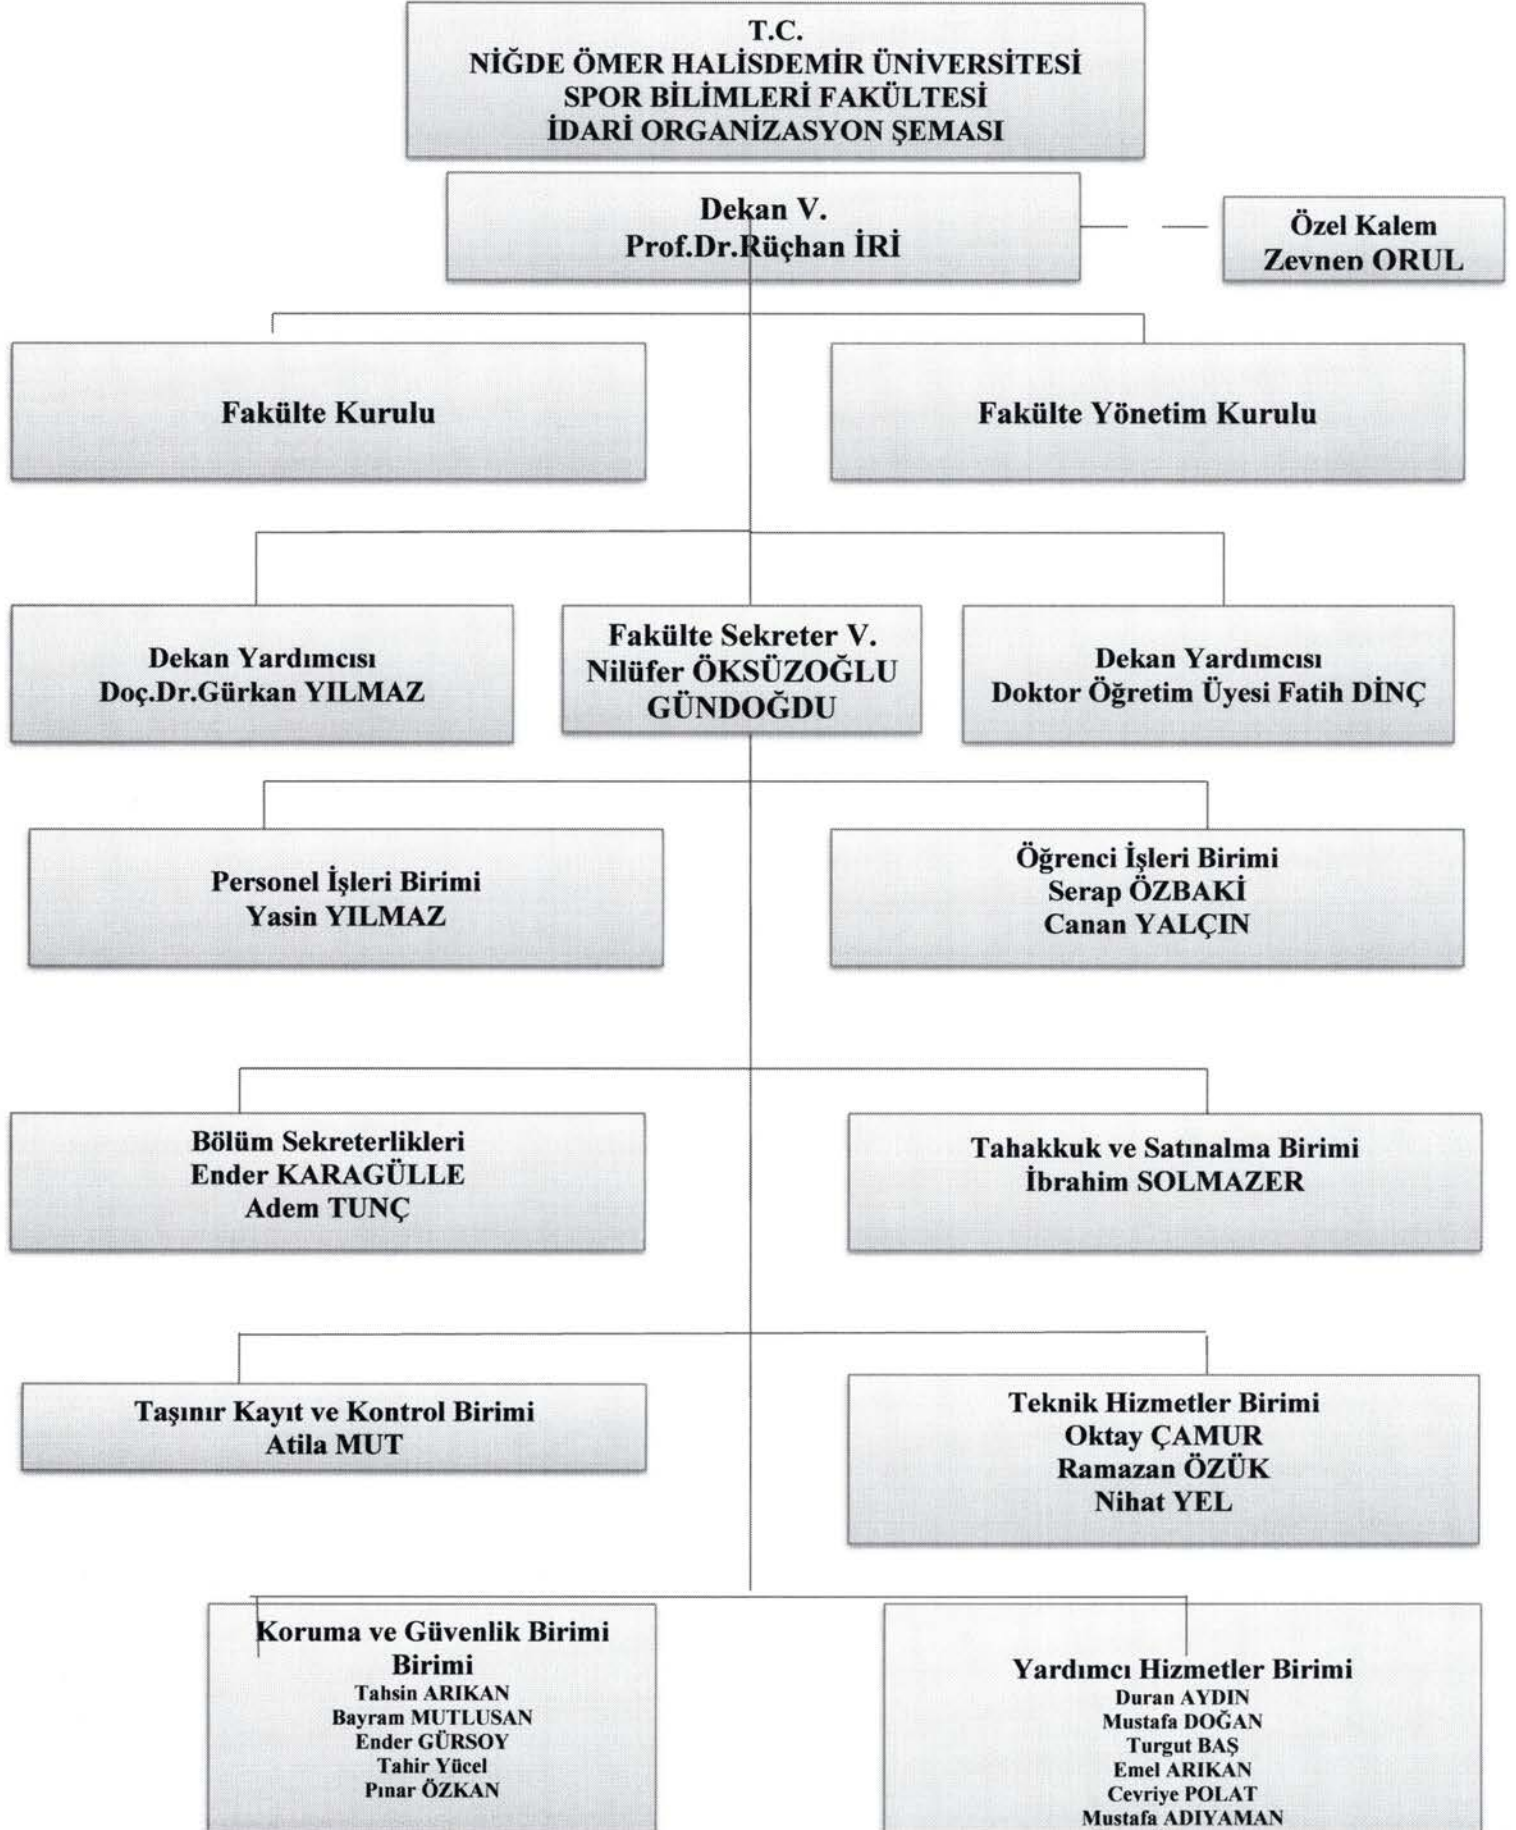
T.C.
NİĞDE ÖMER HALİSDEMİR ÜNİVERSİTESİ
SPOR BİLİMLERİ FAKÜLTESİ
İDARİ ORGANİZASYON ŞEMASI

Dekan V.
Prof.Dr.Rüçhan İRİ

Özel Kalem
Zeynep ORUL

Fakülte Kurulu

Fakülte Yönetim Kurulu

Dekan Yardımcısı
Doç.Dr.Gürkan YILMAZ

Fakülte Sekreter V.
Nilüfer ÖKSÜZOĞLU GÜNDOĞDU

Dekan Yardımcısı
Doktor Öğretim Üyesi Fatih DİNÇ

Personel İşleri Birimi
Yasin YILMAZ

Öğrenci İşleri Birimi
Serap ÖZBAKİ
Canan YALÇIN

Bölüm Sekreterlikleri
Ender KARAGÜLLE
Adem TUNÇ

Tahakkuk ve Satınalma Birimi
İbrahim SOLMAZER

Taşınır Kayıt ve Kontrol Birimi
Atila MUT

Teknik Hizmetler Birimi
Oktay ÇAMUR
Ramazan ÖZÜK
Nihat YEL

Koruma ve Güvenlik Birimi
Birimi
Tahsin ARIKAN
Bayram MUTLUSAN
Ender GÜRSOY
Tahir Yücel
Pınar ÖZKAN

Yardımcı Hizmetler Birimi
Duran AYDIN
Mustafa DOĞAN
Turgut BAŞ
Emel ARIKAN
Cevriye POLAT
Mustafa ADIYAMAN